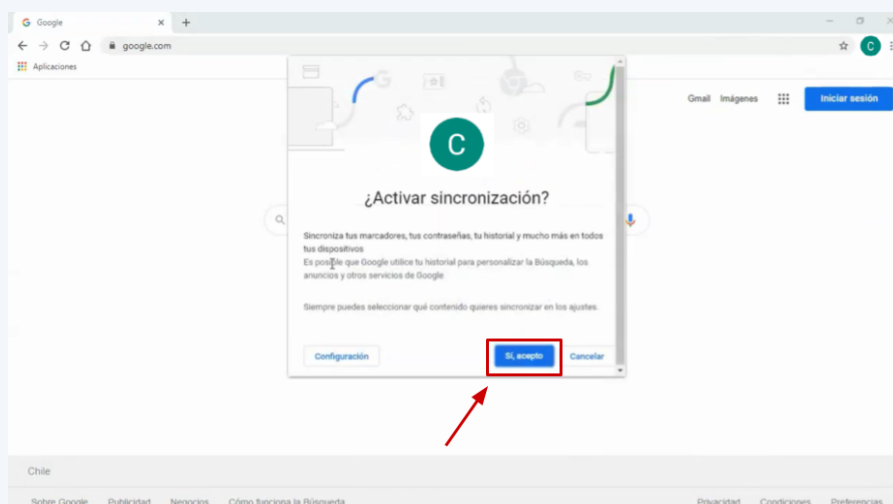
Google

google.com

Aplicaciones

Gmail Imágenes Iniciar sesión

C

¿Activar sincronización?

Sincroniza tus marcadores, tus contraseñas, tu historial y mucho más en todos tus dispositivos

Es posible que Google utilice tu historial para personalizar la Búsqueda, los anuncios y otros servicios de Google

Siempre puedes seleccionar qué contenido quieres sincronizar en los ajustes.

Configuración

Sí, acepto

Cancelar

Chile

Sobre Google Publicidad Negocios Cómo funciona la Búsqueda

Privacidad Condiciones Preferencias